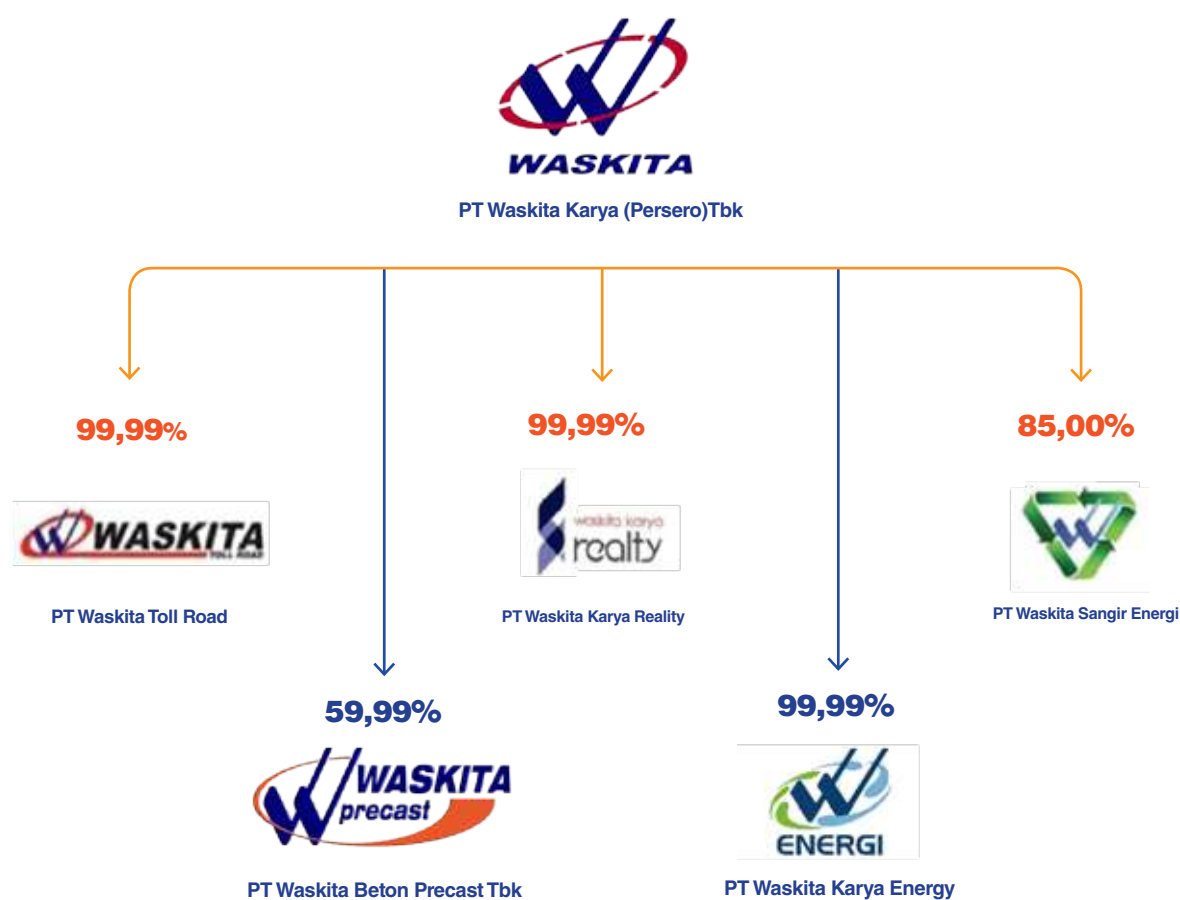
WASKITA

PT Waskita Karya (Persero)Tbk

99,99%

WASKITA TOLL ROAD

PT Waskita Toll Road

99,99%

waskita karya realty

PT Waskita Karya Reality

85,00%

PT Waskita Sangir Energi

59,99%

WASKITA precast

PT Waskita Beton Precast Tbk

99,99%

ENERGI

PT Waskita Karya Energy